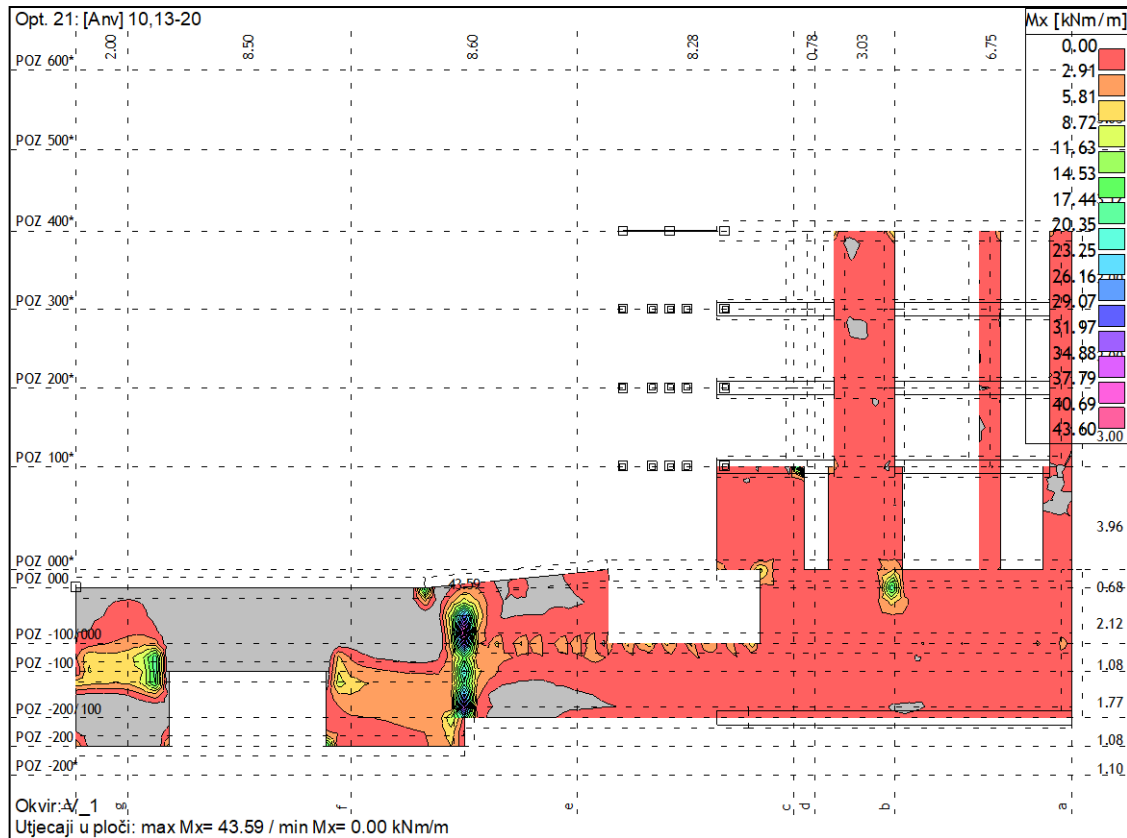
Opt. 21: [Anv] 10,13-20

2.00 8.50 8.60 8.28 0.78 3.03 6.75

Mx [kNm/m]
0.00
2.91
5.81
8.72
11.63
14.53
17.44
20.35
23.25
26.16
29.07
31.97
34.88
37.79
40.69
43.60

POZ 600
POZ 500
POZ 400
POZ 300
POZ 200
POZ 100
POZ 000
POZ 000
POZ -100/000
POZ -100
POZ -200/-100
POZ -200
POZ -200

43.59

3.00
3.96
0.68
2.12
1.08
1.77
1.08
1.10

g f e c d b a

Okvir: V_1
Utjecaji u ploči: max Mx= 43.59 / min Mx= 0.00 kNm/m